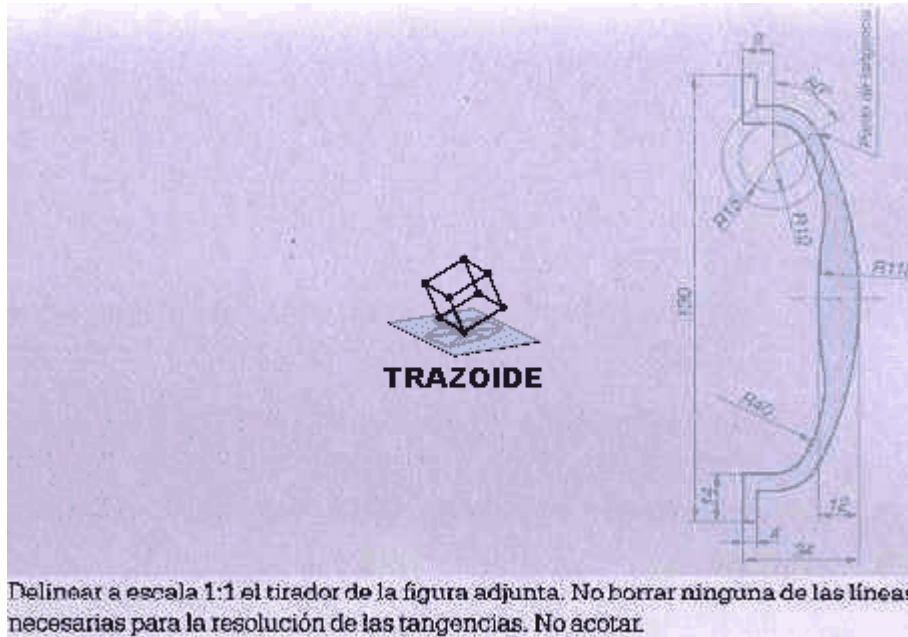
8
R6
Punto de tangencia
R15
R10
R110
120
R40
14
4
12
34

TRAZOIDE

Delinear a escala 1:1 el tirador de la figura adjunta. No borrar ninguna de las líneas necesarias para la resolución de las tangencias. No acotar.